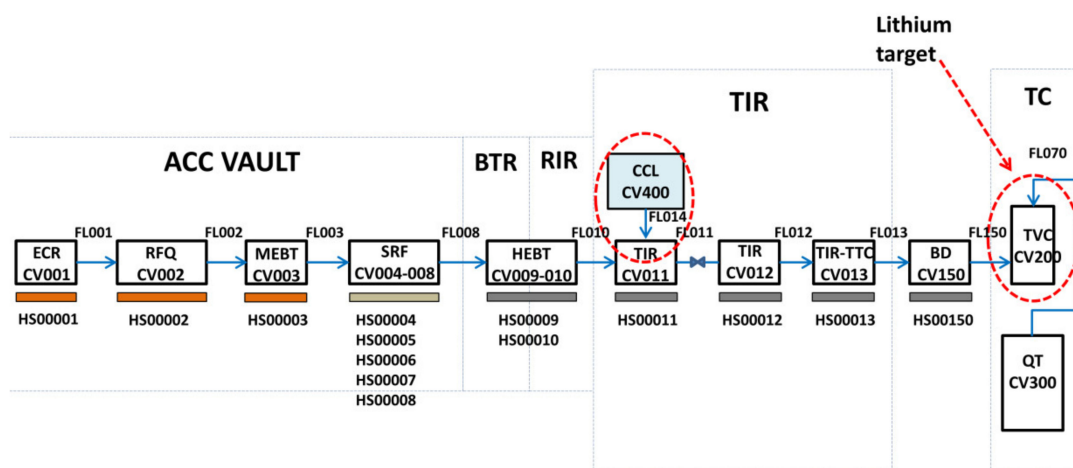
Lithium target

TIR

TC

ACC VAULT

BTR

RIR

CCL CV400

FL070

FL014

FL001

FL002

FL003

FL008

FL010

FL011

FL012

FL013

FL150

ECR CV001

RFQ CV002

MEBT CV003

SRF CV004-008

HEBT CV009-010

TIR CV011

TIR CV012

TIR-TTC CV013

BD CV150

TVC CV200

HS00001

HS00002

HS00003

HS00004
HS00005
HS00006
HS00007
HS00008

HS00009
HS00010

HS00011

HS00012

HS00013

HS00150

QT CV300